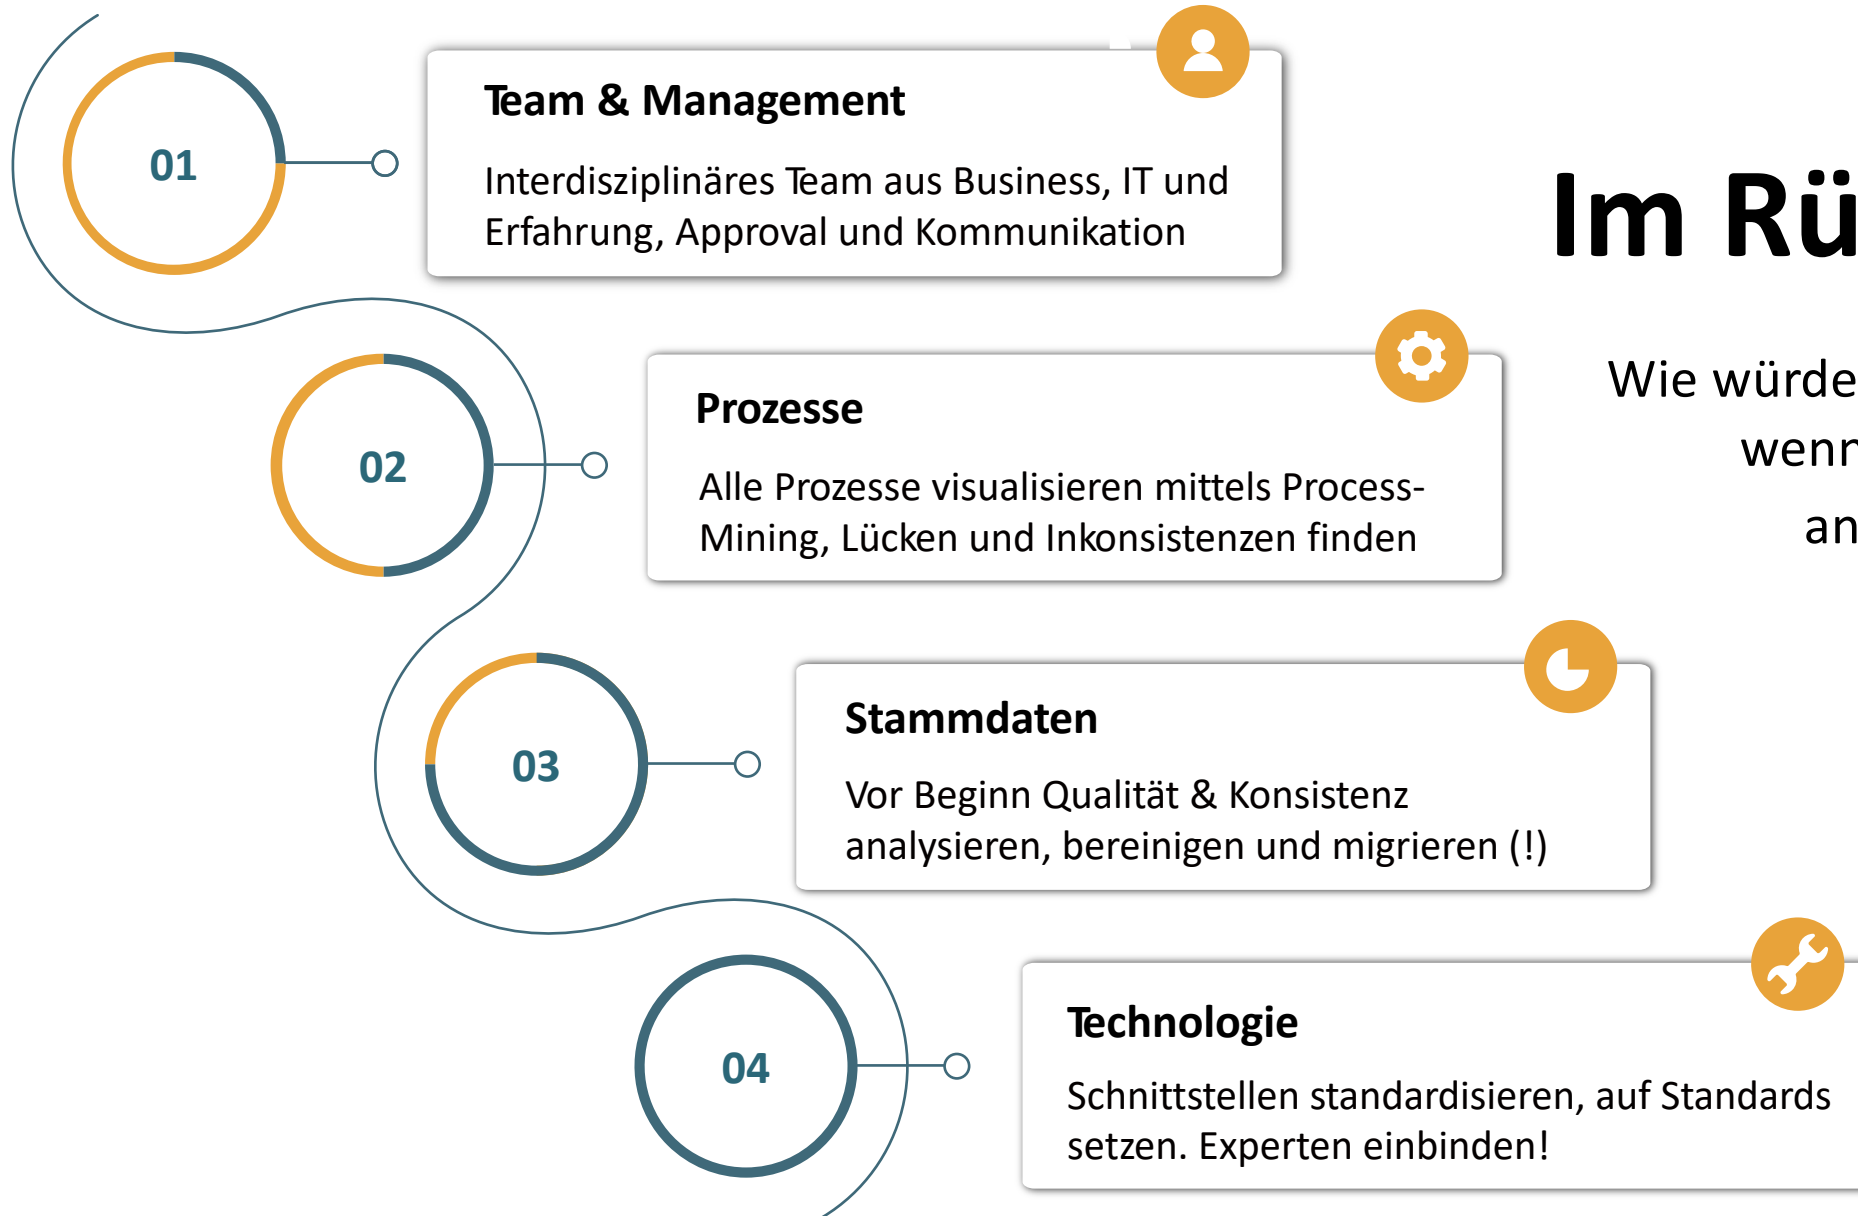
01

Team & Management

Interdisziplinäres Team aus Business, IT und Erfahrung, Approval und Kommunikation

Im Rü

02

Prozesse

Alle Prozesse visualisieren mittels Process-Mining, Lücken und Inkonsistenzen finden

Wie würde
wenn
an

03

Stammdaten

Vor Beginn Qualität & Konsistenz analysieren, bereinigen und migrieren (!)

04

Technologie

Schnittstellen standardisieren, auf Standards setzen. Experten einbinden!